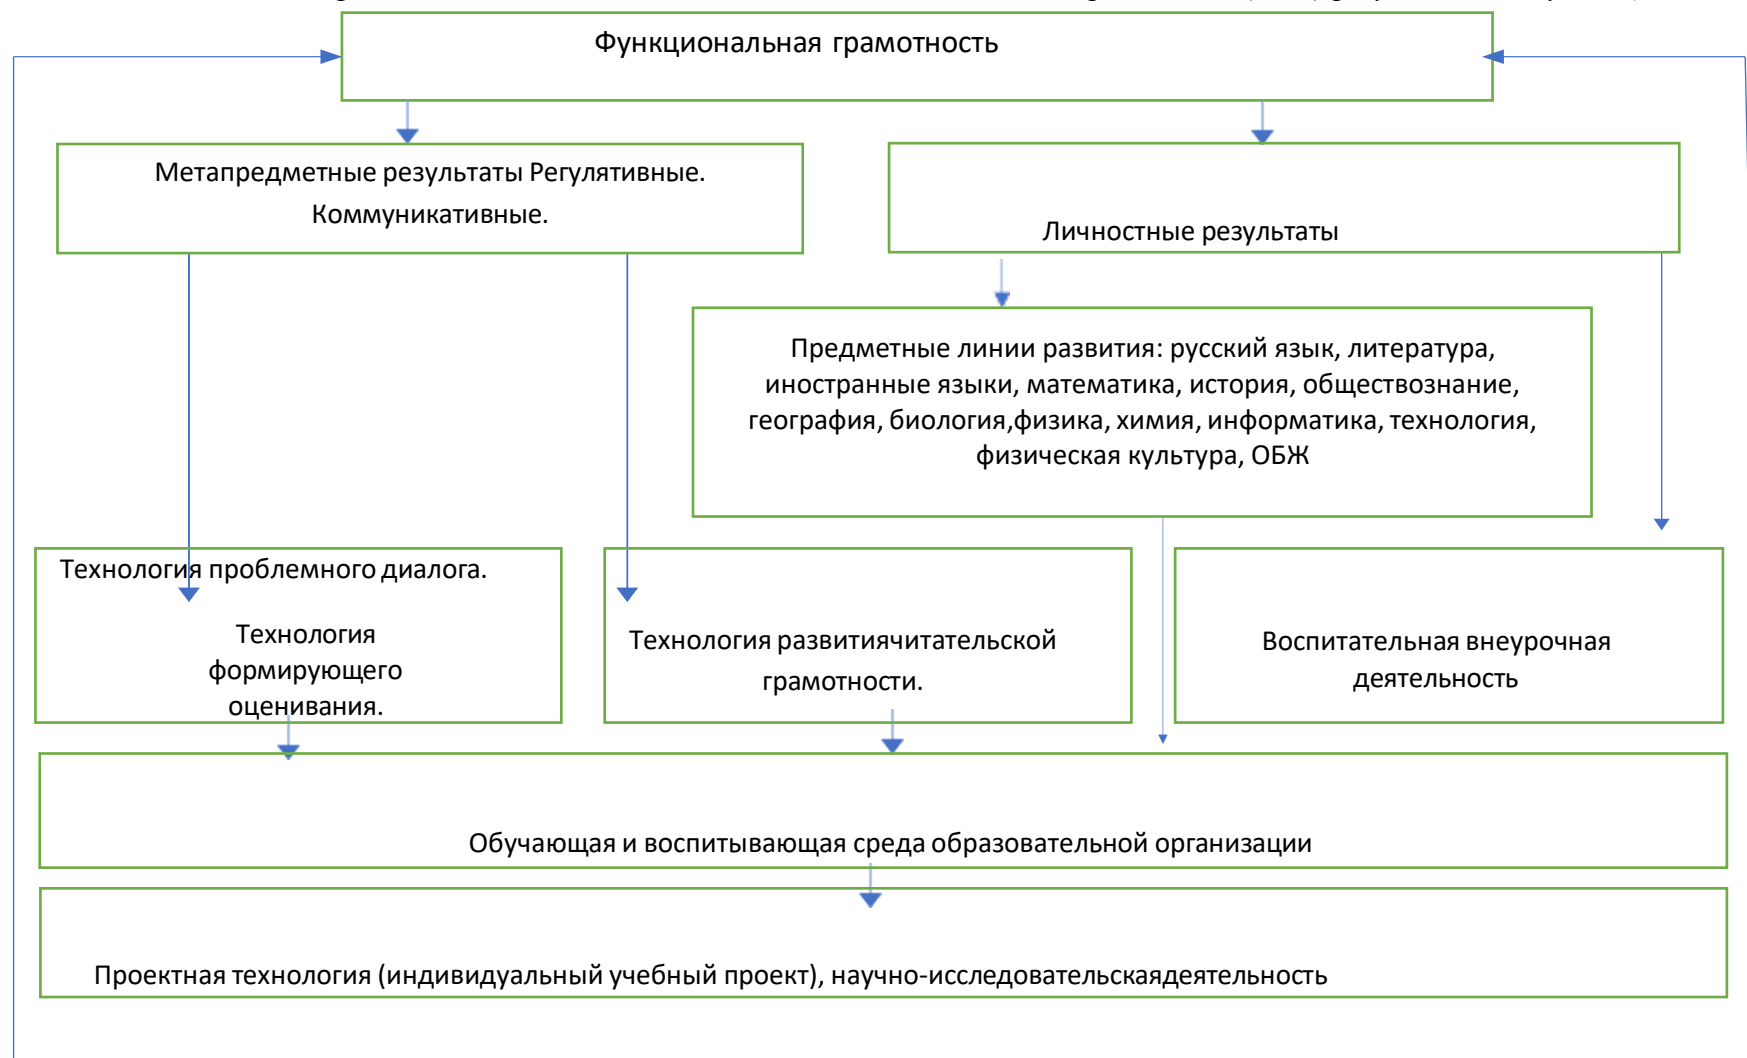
Функциональная грамотность

Метапредметные результаты Регулятивные. Коммуникативные.

Личностные результаты

Предметные линии развития: русский язык, литература, иностранные языки, математика, история, обществознание, география, биология,физика, химия, информатика, технология, физическая культура, ОБЖ

Технология проблемного диалога.

Технология формирующего оценивания.

Технология развитиячитательской грамотности.

Воспитательная внеурочная деятельность

Обучающая и воспитывающая среда образовательной организации

Проектная технология (индивидуальный учебный проект), научно-исследовательскаядеятельность